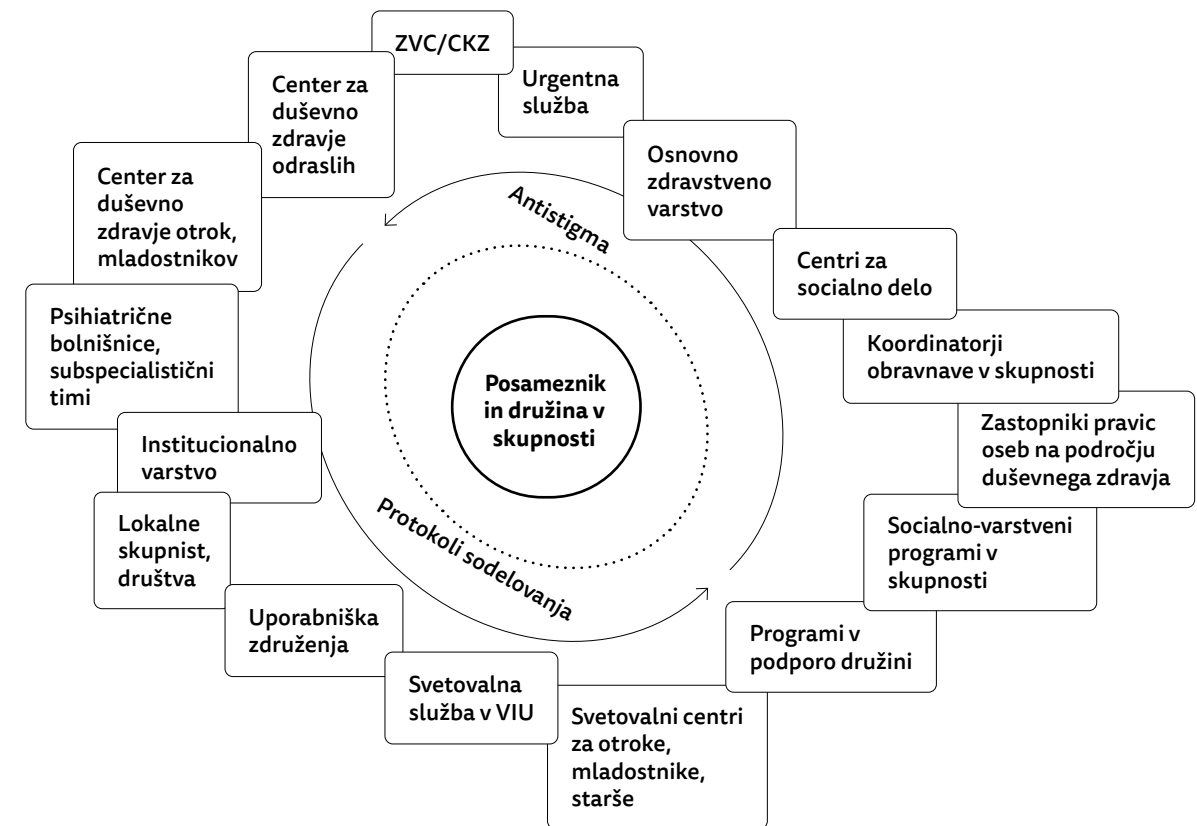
ZVC/CKZ

Urgentna služba

Osnovno zdravstveno varstvo

Centri za socialno delo

Koordinatorji obravnave v skupnosti

Zastopniki pravic oseb na področju duševnega zdravja

Socialno-varstveni programi v skupnosti

Programi v podporo družini

Svetovalni centri za otroke, mladostnike, starše

Svetovalna služba v VIU

Uporabniška združenja

Lokalne skupnist, društva

Institucionalno varstvo

Psihiatrične bolnišnice, subspecialistični timi

Center za duševno zdravje otrok, mladostnikov

Center za duševno zdravje odraslih

Antistigma

Protokoli sodelovanja

Posameznik in družina v skupnosti